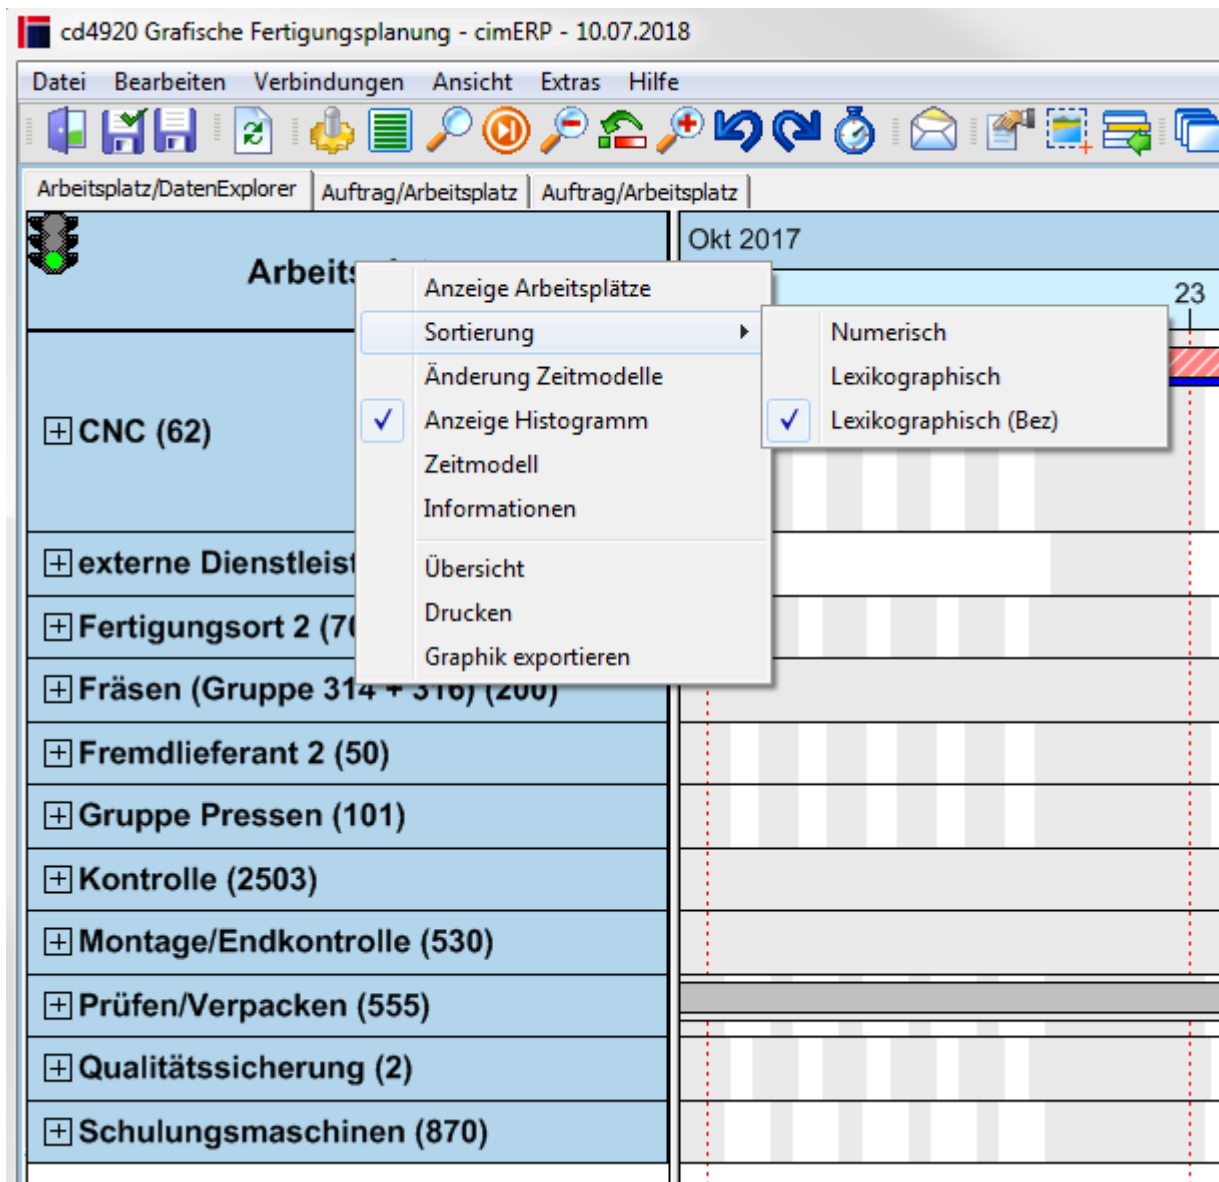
cd4920 Grafische Fertigungsplanung - cimERP - 10.07.2018

Datei Bearbeiten Verbindungen Ansicht Extras Hilfe

Arbeitsplatz/DatenExplorer | Auftrag/Arbeitsplatz | Auftrag/Arbeitsplatz

Arbeits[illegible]

Okt 2017

23

Anzeige Arbeitsplätze
Sortierung
Änderung Zeitmodelle
✓ Anzeige Histogramm
Zeitmodell
Informationen
Übersicht
Drucken
Graphik exportieren

Numerisch
Lexikographisch
✓ Lexikographisch (Bez)

CNC (62)
externe Dienstleis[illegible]
Fertigungsort 2 (7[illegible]
Fräsen (Gruppe 31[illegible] + 316) (200)
Fremdlieferant 2 (50)
Gruppe Pressen (101)
Kontrolle (2503)
Montage/Endkontrolle (530)
Prüfen/Verpacken (555)
Qualitätssicherung (2)
Schulungsmaschinen (870)